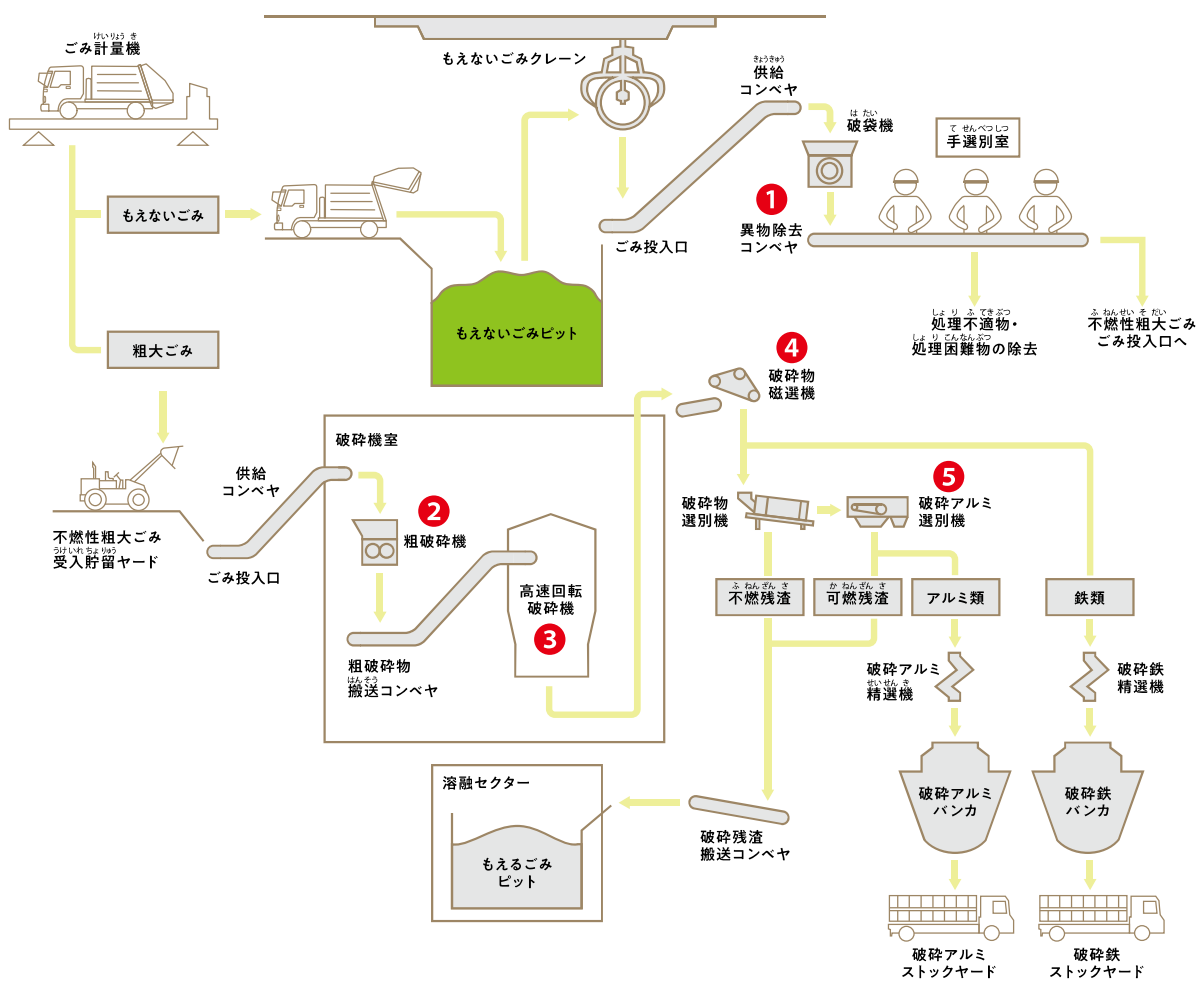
けいりょう き
ごみ計量機

もえないごみクレーン

きょうきゅう
供給
コンベヤ

は たい
破袋機

て せんべつしつ
手選別室

もえないごみ

ごみ投入口

1
異物除去
コンベヤ

もえないごみピット

しょ り ふ てきぶつ
処理不適物・
しょ り こんなんぶつ
処理困難物の除去

ふ ねんせい そ だい
不燃性粗大ごみ
ごみ投入口へ

粗大ごみ

4
破砕物
磁選機

破砕機室

供給
コンベヤ

破砕物
選別機

5
破砕アルミ
選別機

2
粗破砕機

高速回転
破砕機
3

不燃性粗大ごみ
うけいれちょりゅう
受入貯留ヤード

ごみ投入口

ふ ねんざん さ
不燃残渣

か ねんざん さ
可燃残渣

アルミ類

鉄類

粗破砕物
はんそう
搬送コンベヤ

破砕アルミ
せいせん き
精選機

破砕鉄
精選機

溶融セクター

もえるごみ
ピット

破砕残渣
搬送コンベヤ

破砕アルミ
バンカ

破砕鉄
バンカ

破砕アルミ
ストックヤード

破砕鉄
ストックヤード